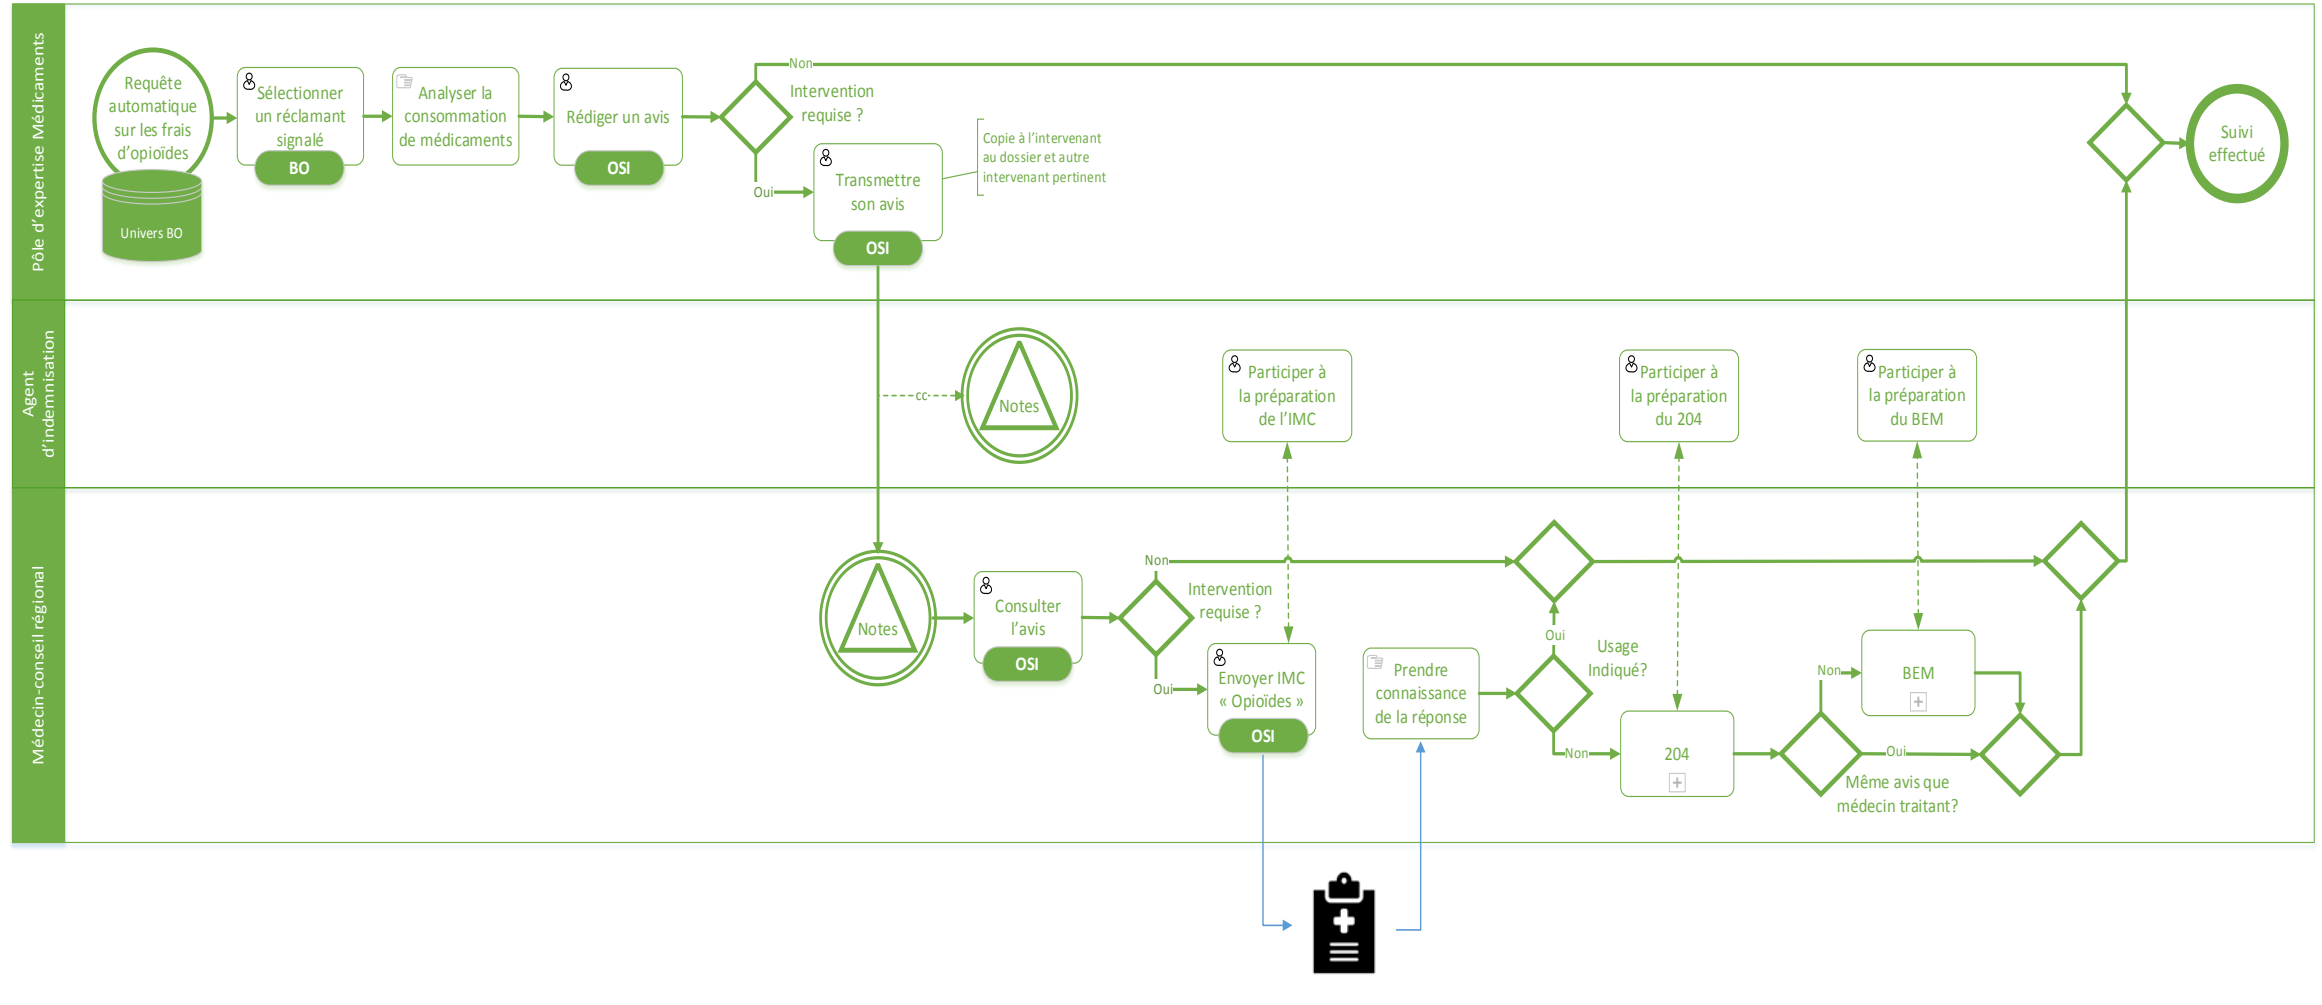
Pôle d'expertise Médicaments

Requête automatique sur les frais d'opioïdes

Univers BO

Sélectionner un réclamant signalé

BO

Analyser la consommation de médicaments

Rédiger un avis

OSI

Non

Intervention requise ?

Oui

Transmettre son avis

OSI

Copie à l'intervenant au dossier et autre intervenant pertinent

Suivi effectué

Agent d'indemnisation

cc

Notes

Participer à la préparation de l'IMC

Participer à la préparation du 204

Participer à la préparation du BEM

Médecin-conseil régional

Notes

Consulter l'avis

OSI

Non

Intervention requise ?

Oui

Envoyer IMC « Opioïdes »

OSI

Prendre connaissance de la réponse

Oui

Usage Indiqué?

Non

204

Non

BEM

Oui

Même avis que médecin traitant?